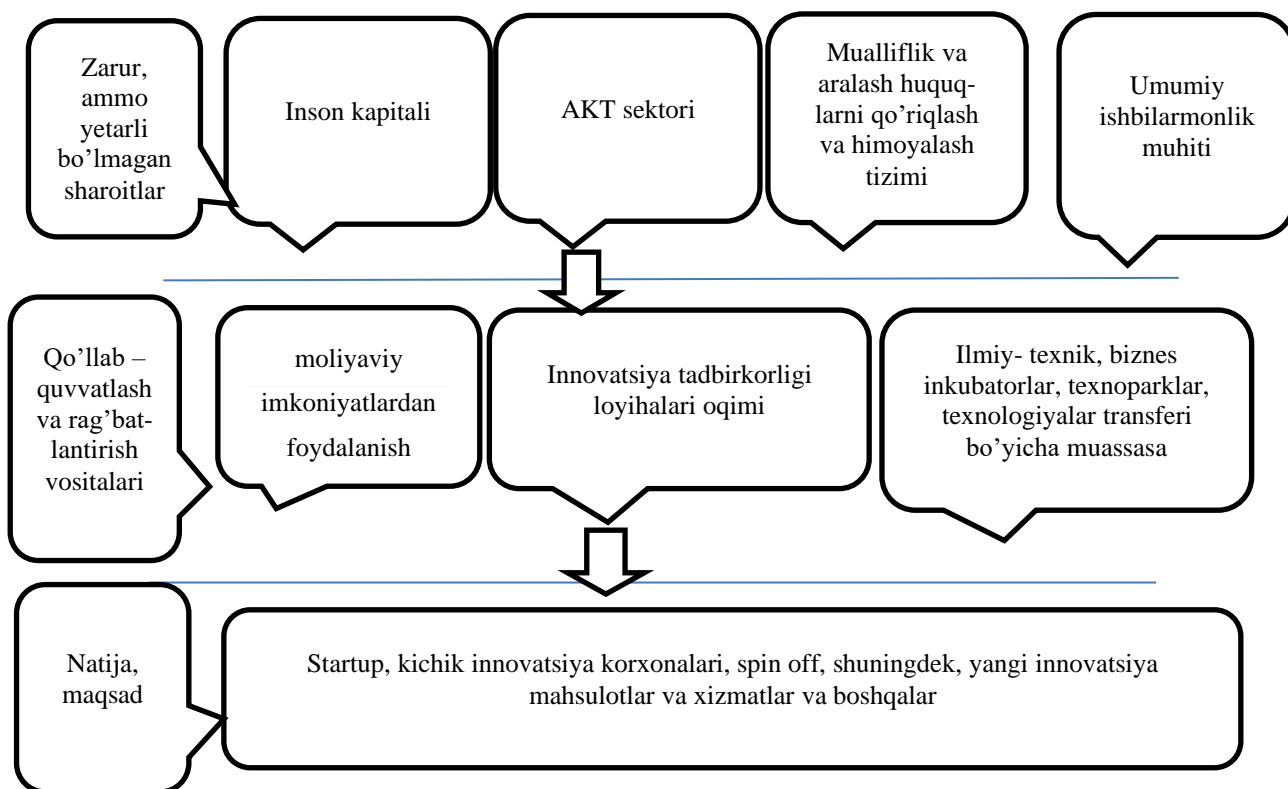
Zarur, ammo yetarli bo'lmagan sharoitlar

Inson kapitali

AKT sektori

Mualliflik va aralash huquqlarni qo'riqlash va himoyalash tizimi

Umumiy ishbilarmonlik muhiti

Qo'llab – quvvatlash va rag'batlantirish vositalari

moliyaviy imkoniyatlardan foydalanish

Innovatsiya tadbirkorligi loyihalari oqimi

Ilmiy- texnik, biznes inkubatorlar, texnoparklar, texnologiyalar transferi bo'yicha muassasa

Natija, maqsad

Startup, kichik innovatsiya korxonalari, spin off, shuningdek, yangi innovatsiya mahsulotlar va xizmatlar va boshqalar